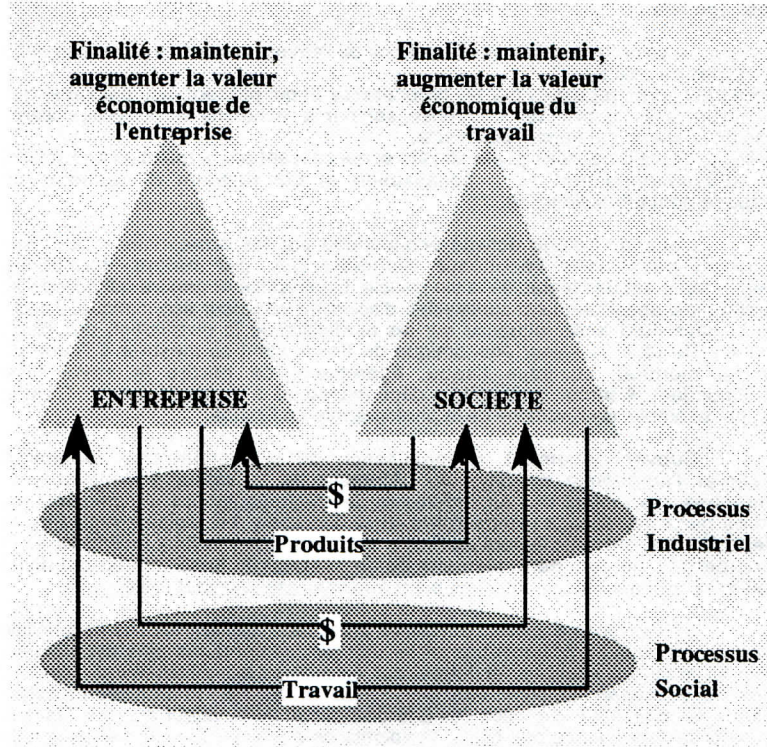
Finalité : maintenir, augmenter la valeur économique de l'entreprise

Finalité : maintenir, augmenter la valeur économique du travail

ENTREPRISE

SOCIETE

$

Produits

Processus Industriel

$

Travail

Processus Social